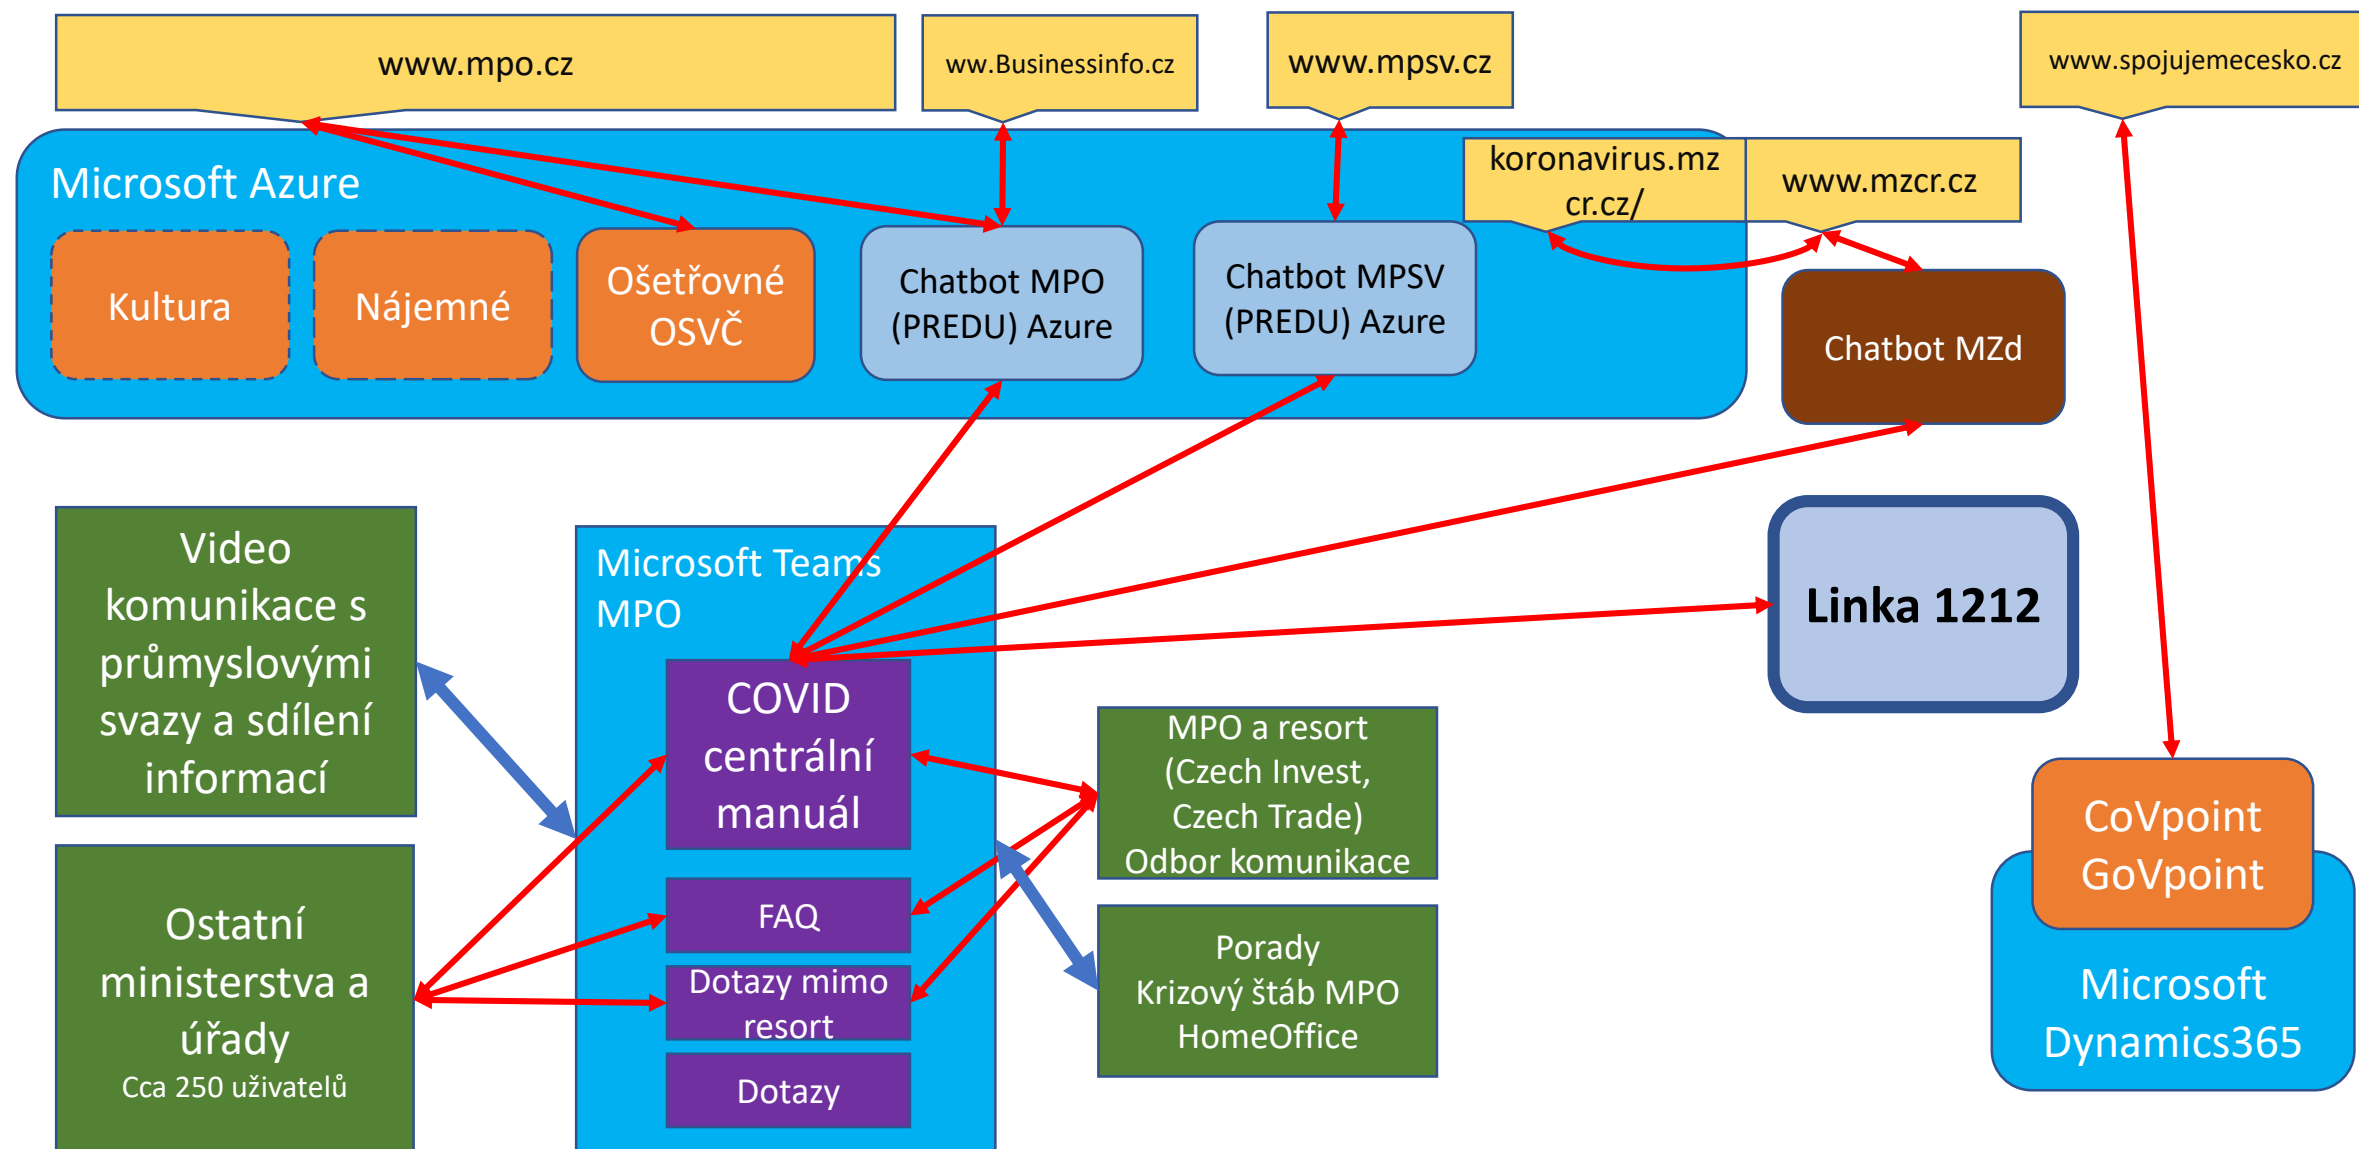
www.mpo.cz

ww.Businessinfo.cz

www.mpsv.cz

www.spojujemecesko.cz

Microsoft Azure

koronavirus.mzcr.cz/

www.mzcr.cz

Kultura

Nájemné

Ošetřovné OSVČ

Chatbot MPO (PREDU) Azure

Chatbot MPSV (PREDU) Azure

Chatbot MZd

Video komunikace s průmyslovými svazy a sdílení informací

Microsoft Teams MPO

Linka 1212

COVID centrální manuál

MPO a resort (Czech Invest, Czech Trade) Odbor komunikace

CoVpoint GoVpoint

Ostatní ministerstva a úřady
Cca 250 uživatelů

FAQ

Dotazy mimo resort

Dotazy

Porady Krizový štáb MPO HomeOffice

Microsoft Dynamics365